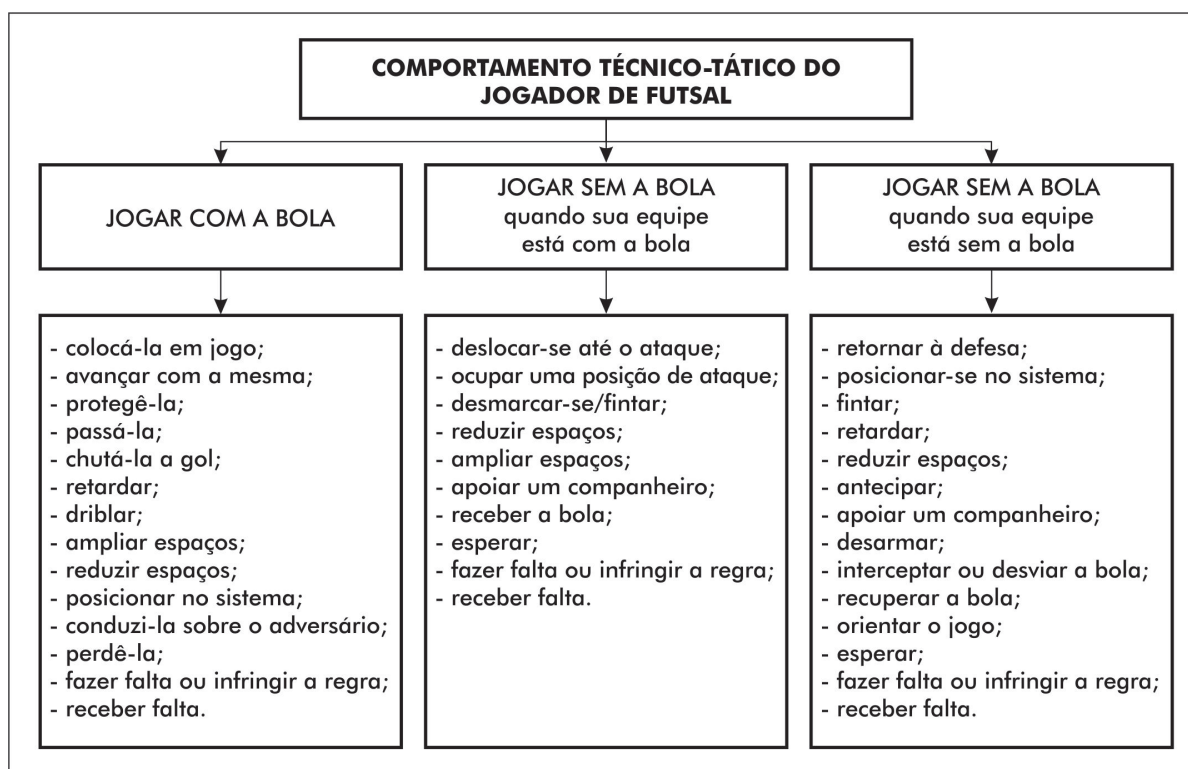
COMPORTAMENTO TÉCNICO-TÁTICO DO JOGADOR DE FUTSAL

JOGAR COM A BOLA

- colocá-la em jogo;
- avançar com a mesma;
- protegê-la;
- passá-la;
- chutá-la a gol;
- retardar;
- driblar;
- ampliar espaços;
- reduzir espaços;
- posicionar no sistema;
- conduzi-la sobre o adversário;
- perdê-la;
- fazer falta ou infringir a regra;
- receber falta.

JOGAR SEM A BOLA quando sua equipe está com a bola

- deslocar-se até o ataque;
- ocupar uma posição de ataque;
- desmarcar-se/fintar;
- reduzir espaços;
- ampliar espaços;
- apoiar um companheiro;
- receber a bola;
- esperar;
- fazer falta ou infringir a regra;
- receber falta.

JOGAR SEM A BOLA quando sua equipe está sem a bola

- retornar à defesa;
- posicionar-se no sistema;
- fintar;
- retardar;
- reduzir espaços;
- antecipar;
- apoiar um companheiro;
- desarmar;
- interceptar ou desviar a bola;
- recuperar a bola;
- orientar o jogo;
- esperar;
- fazer falta ou infringir a regra;
- receber falta.